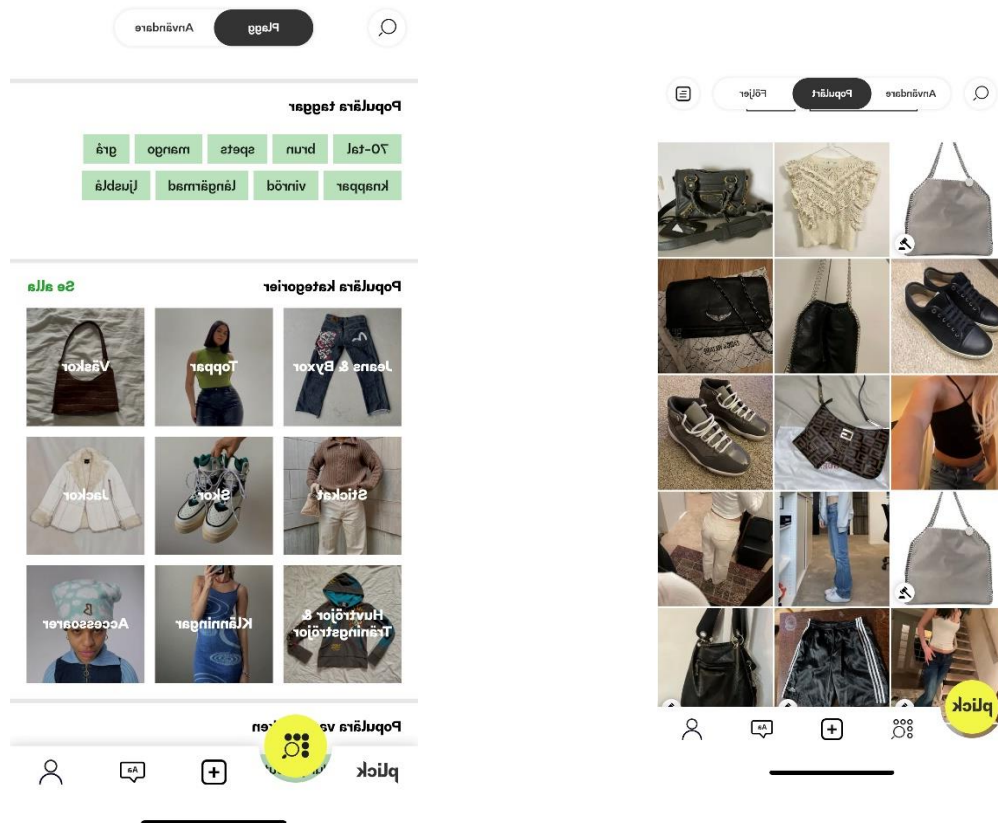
Plagg Användare

Populära taggar

70-tal brun spets mango grå
knappar vinröd långärmad ljusblå

Populära kategorier Se alla

Jeans & Byxor Toppar Väskor
Stickat Skor Jackor
Huvtröjor & Träningströjor Klänningar Accessoarer

Populära va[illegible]en

plick

Användare Populärt Följer

plick